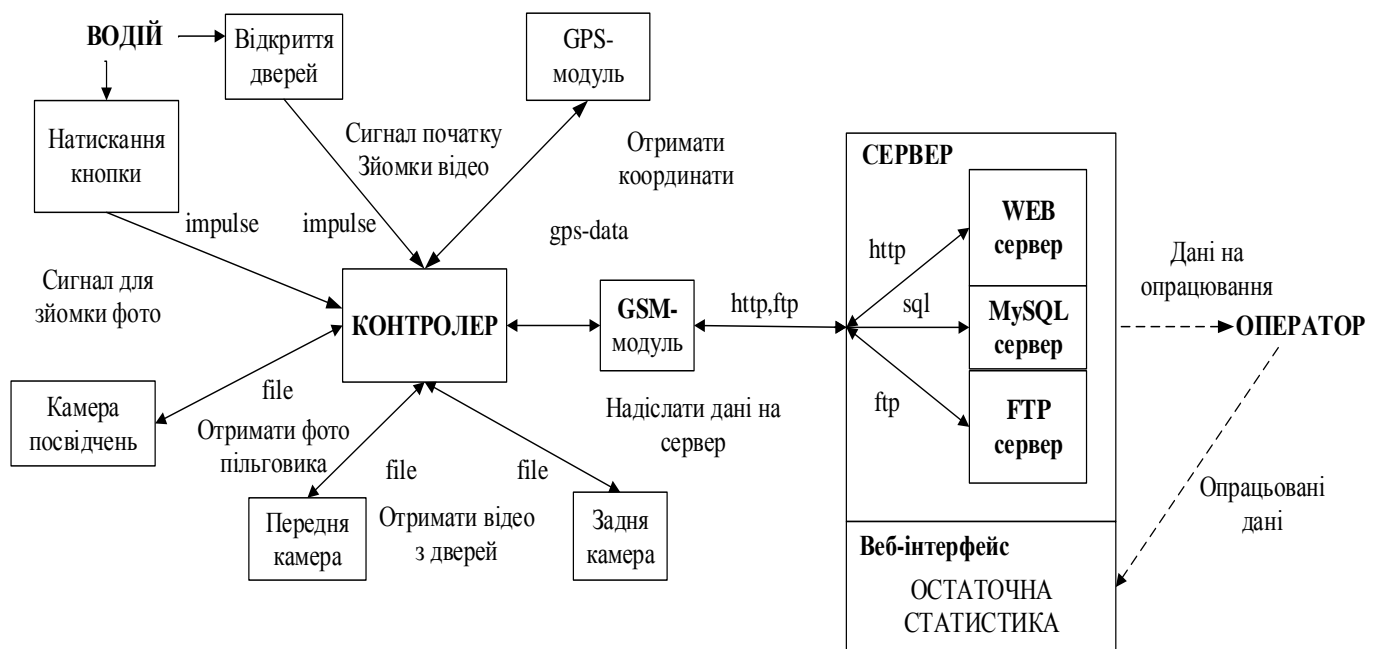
ВОДІЙ

Відкриття дверей

GPS-модуль

Натискання кнопки

Сигнал початку Зйомки відео

Отримати координати

impulse

impulse

gps-data

Сигнал для зйомки фото

КОНТРОЛЕР

GSM-модуль

http,ftp

СЕРВЕР

WEB сервер

http

sql

MySQL сервер

ftp

FTP сервер

Дані на опрацювання

ОПЕРАТОР

file

Камера посвідчень

Отримати фото пільговика

file

file

Надіслати дані на сервер

Передня камера

Отримати відео з дверей

Задня камера

Опрацьовані дані

Веб-інтерфейс

ОСТАТОЧНА СТАТИСТИКА